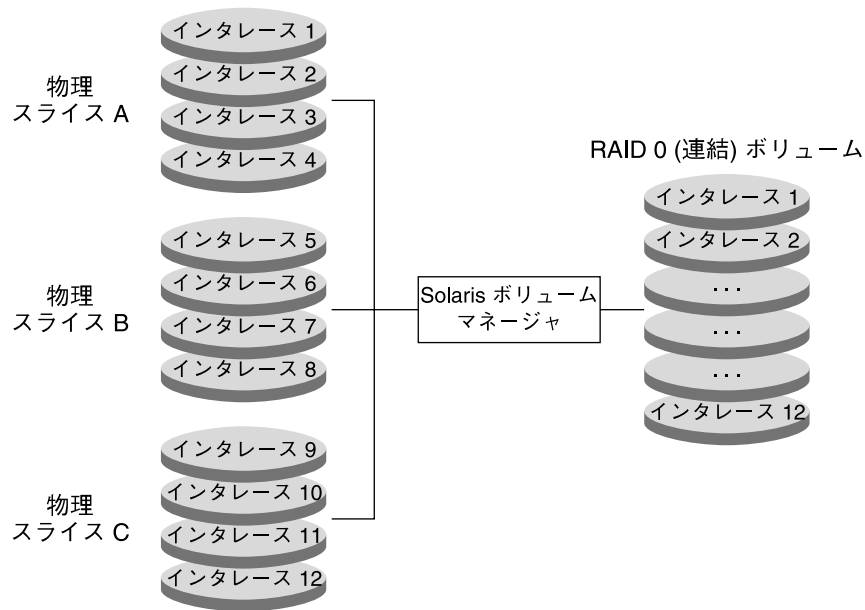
物理
スライス A

インタレース 1
インタレース 2
インタレース 3
インタレース 4

物理
スライス B

インタレース 5
インタレース 6
インタレース 7
インタレース 8

物理
スライス C

インタレース 9
インタレース 10
インタレース 11
インタレース 12

Solaris ボリューム
マネージャ

RAID 0 (連結) ボリューム

インタレース 1
インタレース 2
...
...
...
インタレース 12